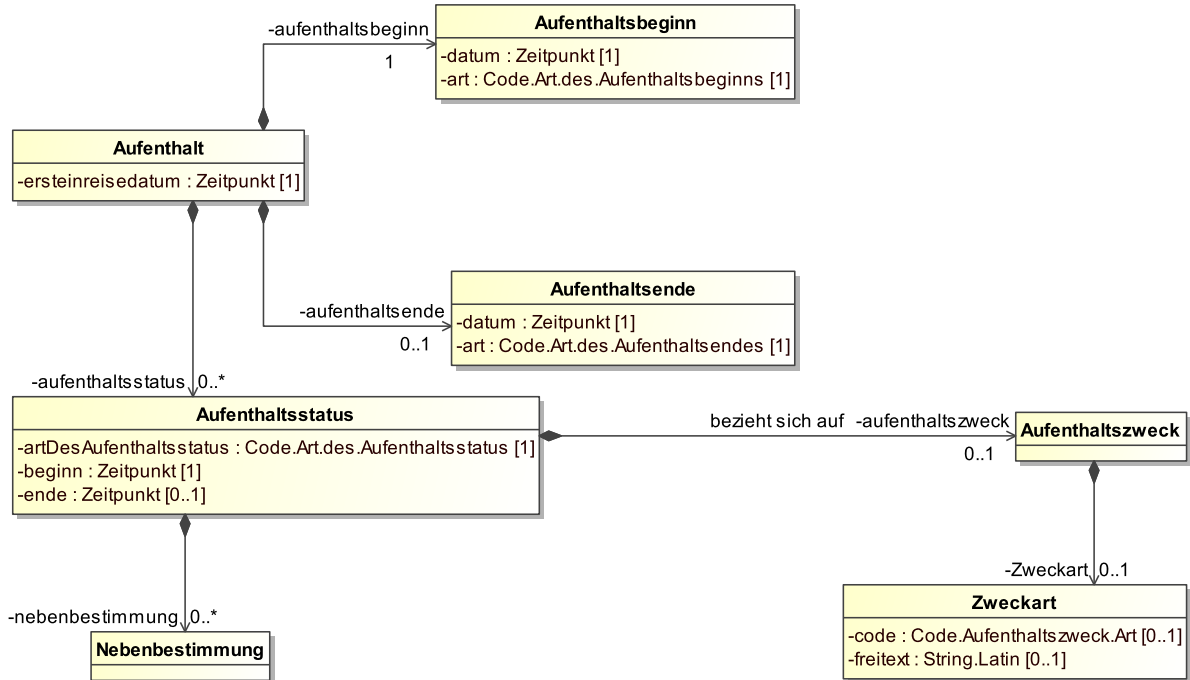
-aufenthaltsbeginn

1

**Aufenthaltsbeginn**

-datum : Zeitpunkt [1]
-art : Code.Art.des.Aufenthaltsbeginns [1]

**Aufenthalt**

-ersteinreisedatum : Zeitpunkt [1]

-aufenthaltsende

0..1

**Aufenthaltsende**

-datum : Zeitpunkt [1]
-art : Code.Art.des.Aufenthaltsendes [1]

-aufenthaltsstatus 0..*

**Aufenthaltsstatus**

-artDesAufenthaltsstatus : Code.Art.des.Aufenthaltsstatus [1]
-beginn : Zeitpunkt [1]
-ende : Zeitpunkt [0..1]

bezieht sich auf -aufenthaltszweck

0..1

**Aufenthaltszweck**

-Zweckart 0..1

**Zweckart**

-code : Code.Aufenthaltszweck.Art [0..1]
-freitext : String.Latin [0..1]

-nebenbestimmung 0..*

**Nebenbestimmung**